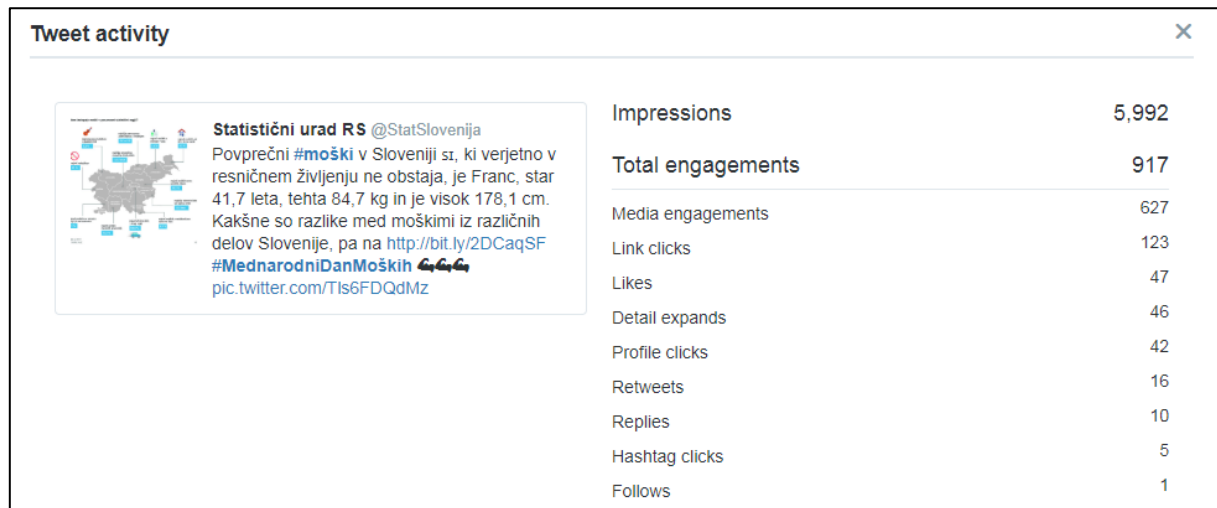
Tweet activity

×

Statistični urad RS @StatSlovenija

Povprečni #moški v Sloveniji SI, ki verjetno v resničnem življenju ne obstaja, je Franc, star 41,7 leta, tehta 84,7 kg in je visok 178,1 cm. Kakšne so razlike med moškimi iz različnih delov Slovenije, pa na http://bit.ly/2DCaqSF #MednarodniDanMoških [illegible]
pic.twitter.com/Tls6FDQdMz

| | |
|---|---|
| Impressions | 5,992 |
| Total engagements | 917 |
| Media engagements | 627 |
| Link clicks | 123 |
| Likes | 47 |
| Detail expands | 46 |
| Profile clicks | 42 |
| Retweets | 16 |
| Replies | 10 |
| Hashtag clicks | 5 |
| Follows | 1 |